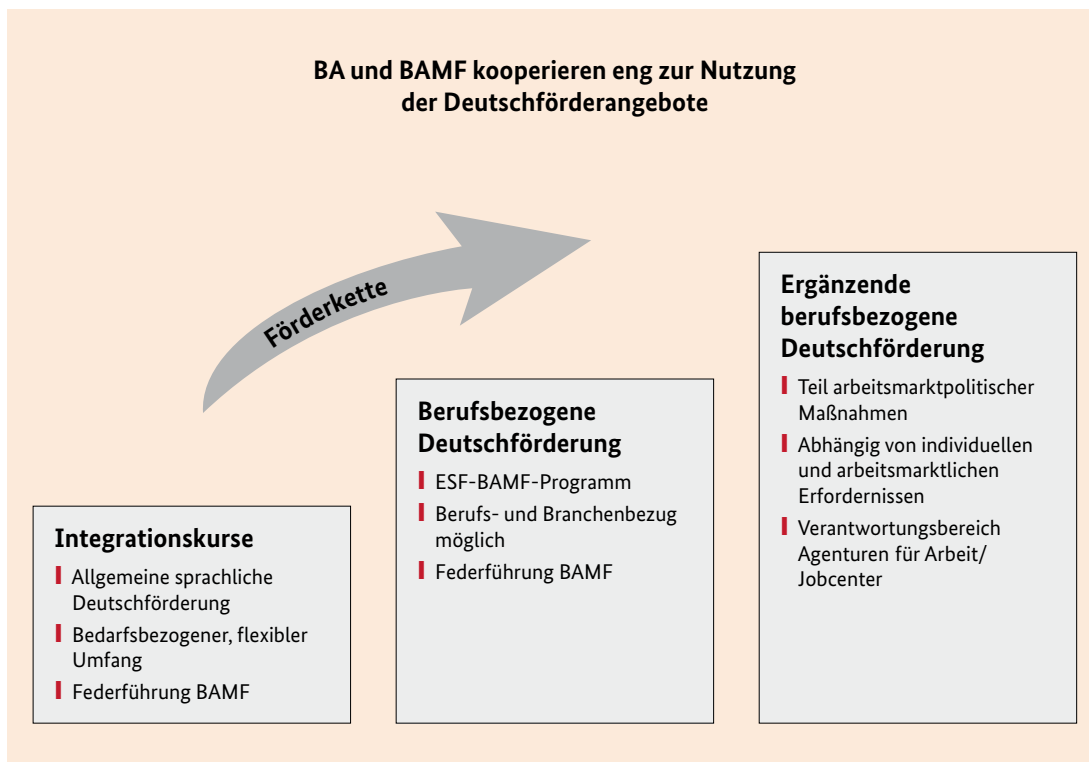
BA und BAMF kooperieren eng zur Nutzung der Deutschförderangebote

Förderkette

Integrationskurse

- Allgemeine sprachliche Deutschförderung
- Bedarfsbezogener, flexibler Umfang
- Federführung BAMF

Berufsbezogene Deutschförderung

- ESF-BAMF-Programm
- Berufs- und Branchenbezug möglich
- Federführung BAMF

Ergänzende berufsbezogene Deutschförderung

- Teil arbeitsmarktpolitischer Maßnahmen
- Abhängig von individuellen und arbeitsmarktlichen Erfordernissen
- Verantwortungsbereich Agenturen für Arbeit/ Jobcenter